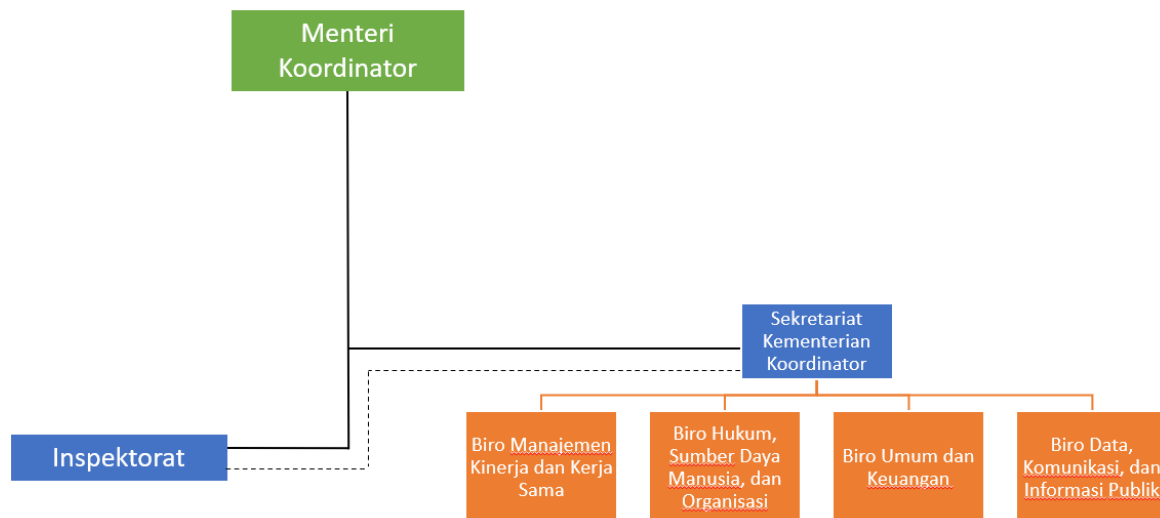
Menteri Koordinator

Sekretariat Kementerian Koordinator

Inspektorat

Biro Manajemen Kinerja dan Kerja Sama

Biro Hukum, Sumber Daya Manusia, dan Organisasi

Biro Umum dan Keuangan

Biro Data, Komunikasi, dan Informasi Publik